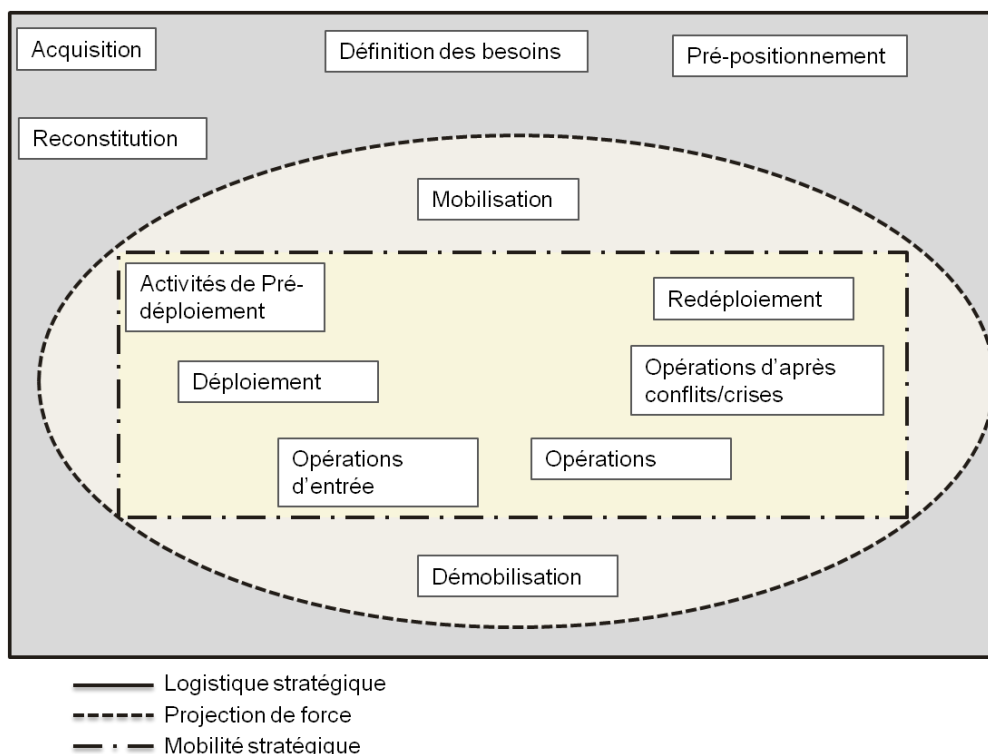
Acquisition

Définition des besoins

Pré-positionnement

Reconstitution

Mobilisation

Activités de Prédéploiement

Redéploiement

Déploiement

Opérations d'après conflits/crises

Opérations d'entrée

Opérations

Démobilisation

Logistique stratégique
Projection de force
Mobilité stratégique